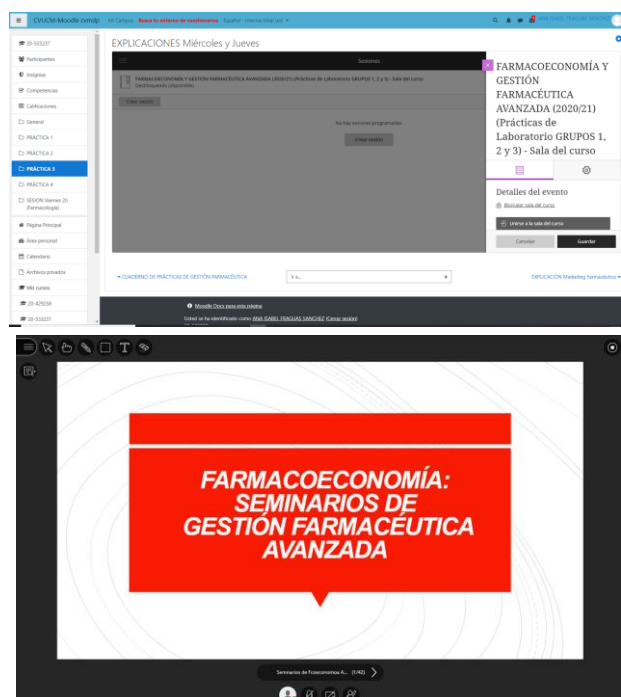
CVUCM-Moodle cvmdp Mi Campus Busca tu entorno de cuestionario Español - Internacional (es)

ANA ISABEL FRAGUAS SANCHEZ

20-533237
Participantes
Insignias
Competencias
Calificaciones
General
PRÁCTICA 1
PRÁCTICA 2
PRÁCTICA 3
PRÁCTICA 4
SESION Viernes 20 (Farmacología)
Página Principal
Área personal
Calendario
Archivos privados
Mis cursos
20-429259
20-533237

EXPLICACIONES Miércoles y Jueves

Sesiones

FARMACOECONOMÍA Y GESTIÓN FARMACÉUTICA AVANZADA (2020/21) (Prácticas de Laboratorio GRUPOS 1, 2 y 3) - Sala del curso
Desbloqueado (disponible)

Crear sesión

No hay sesiones programadas.

Crear sesión

FARMACOECONOMÍA Y GESTIÓN FARMACÉUTICA AVANZADA (2020/21) (Prácticas de Laboratorio GRUPOS 1, 2 y 3) - Sala del curso

Detalles del evento
Bloquear sala del curso
Unirse a la sala del curso
Cancelar
Guardar

◄ CUADERNO DE PRÁCTICAS DE GESTIÓN FARMACÉUTICA
Ir a...
DIFUCACIÓN Marketing farmacéutico ►

Moodle Docs para esta página
Usted se ha identificado como ANA ISABEL FRAGUAS SANCHEZ (Cerrar sesión)

FARMACOECONOMÍA: SEMINARIOS DE GESTIÓN FARMACÉUTICA AVANZADA

Seminarios de Fcoeconomia A... (1/42)